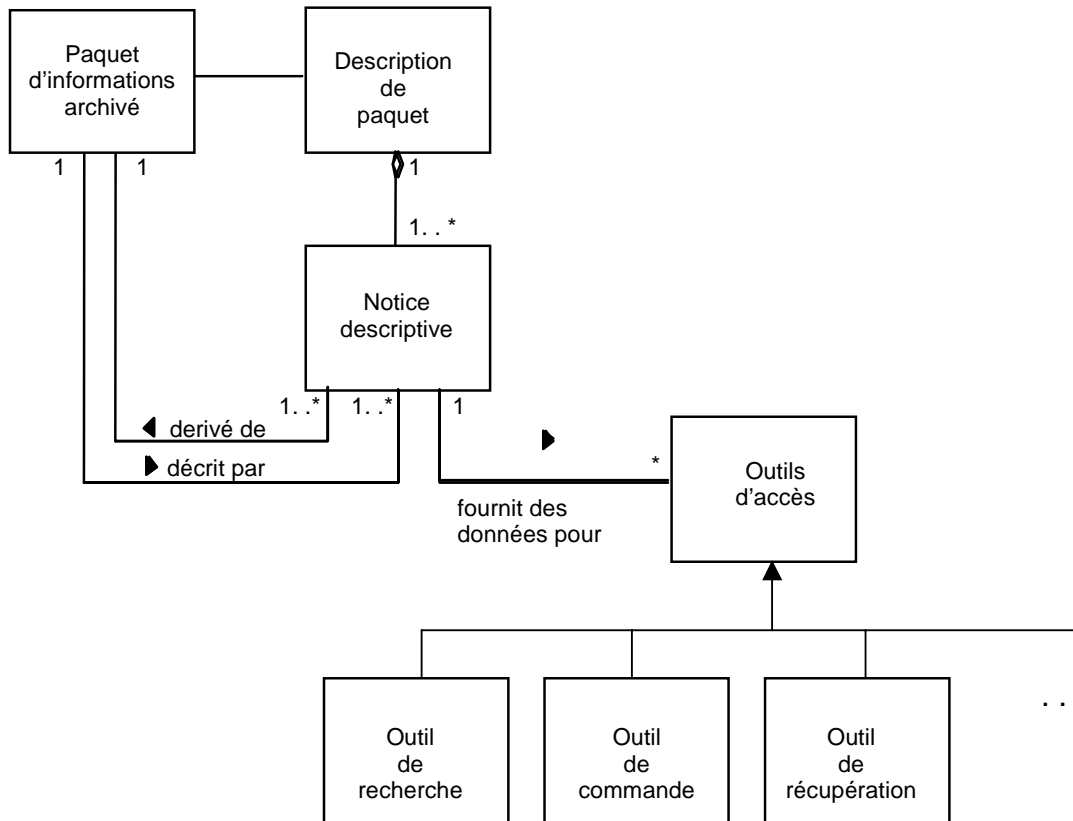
Paquet d'informations archivé

Description de paquet

1

1

1

1. . *

Notice descriptive

1. .*

1. .*

1

derivé de

décrit par

*

fournit des données pour

Outils d'accès

Outil de recherche

Outil de commande

Outil de récupération

. .